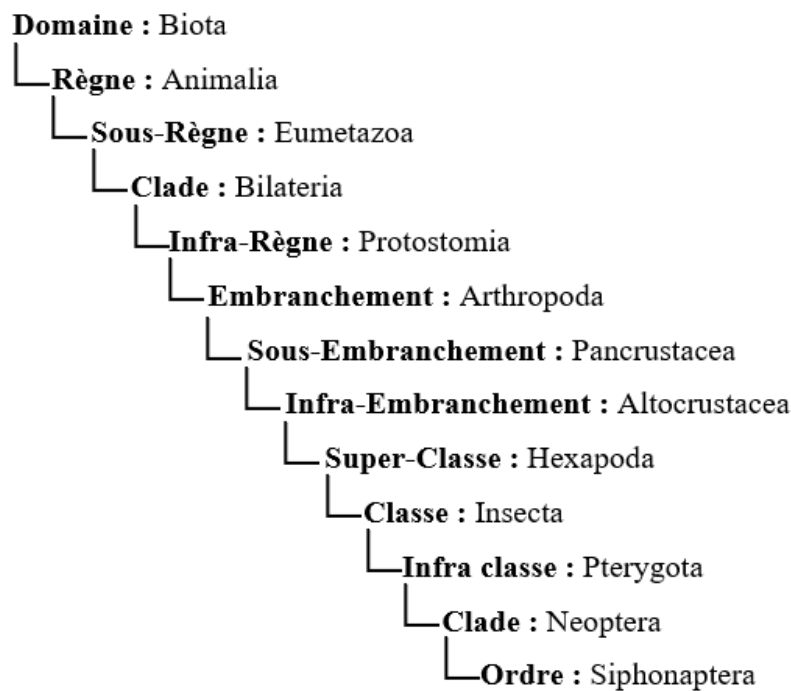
Domaine : Biota

Règne : Animalia

Sous-Règne : Eumetazoa

Clade : Bilateria

Infra-Règne : Protostomia

Embranchement : Arthropoda

Sous-Embranchement : Pancrustacea

Infra-Embranchement : Altocrustacea

Super-Classe : Hexapoda

Classe : Insecta

Infra classe : Pterygota

Clade : Neoptera

Ordre : Siphonaptera